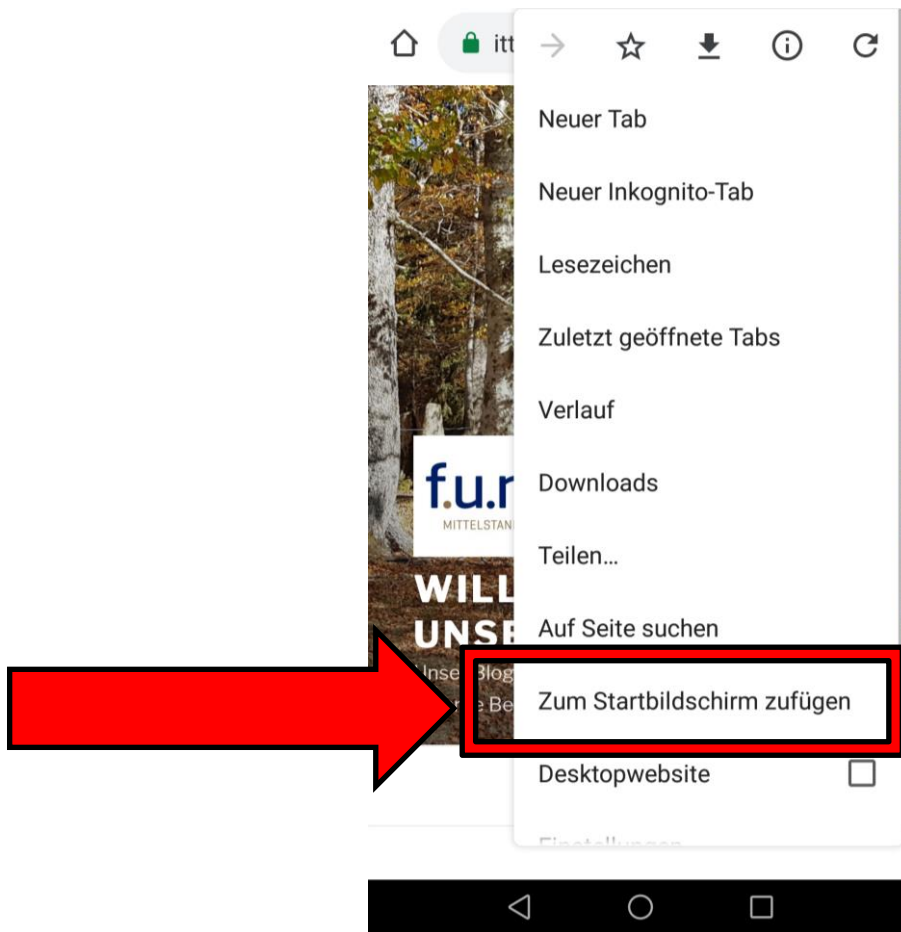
itt

Neuer Tab

Neuer Inkognito-Tab

Lesezeichen

Zuletzt geöffnete Tabs

Verlauf

Downloads

Teilen...

Auf Seite suchen

Zum Startbildschirm zufügen

Desktopwebsite

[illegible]

f.u.r

MITTELSTAN

WILL
UNSE

Unse Blog
e Be